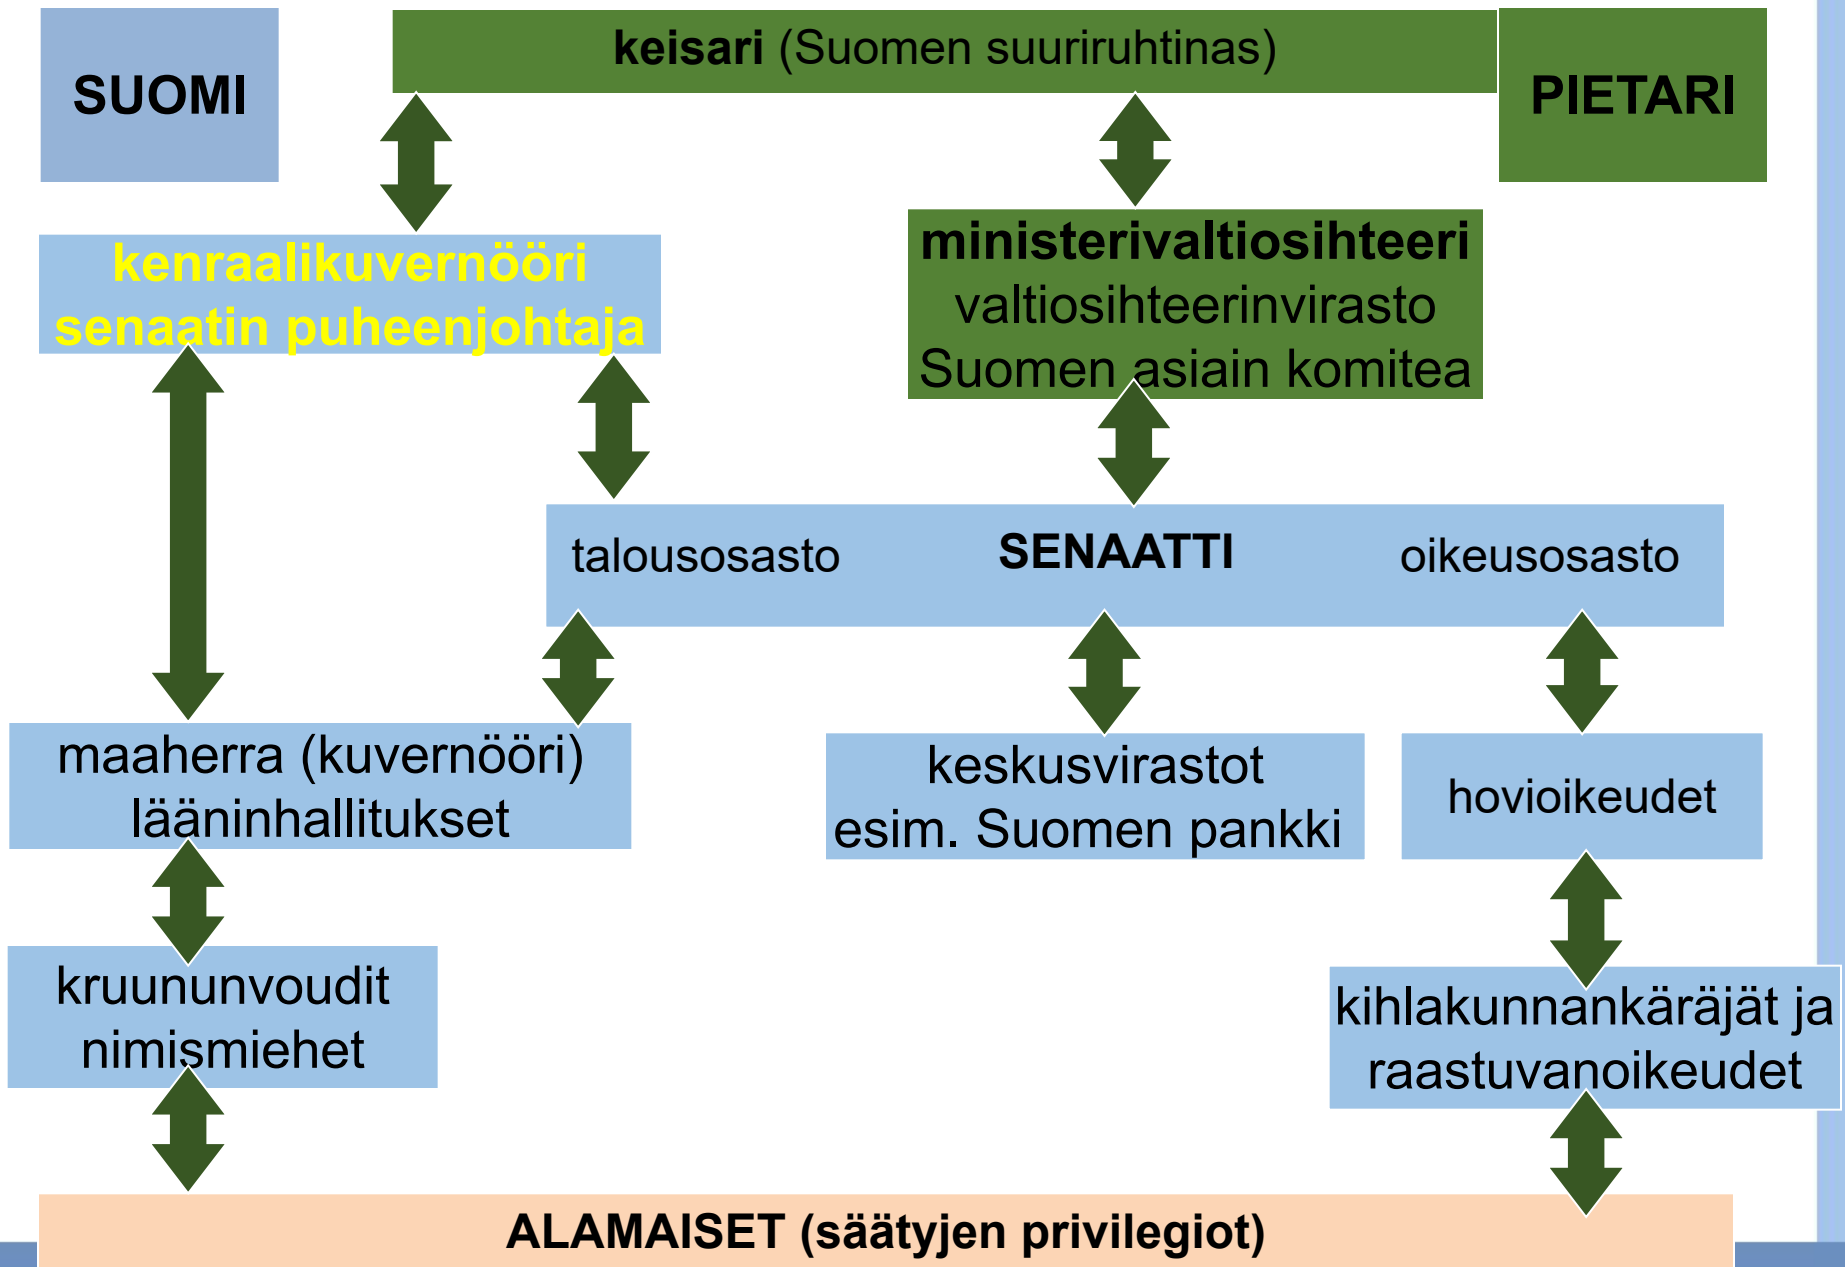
SUOMI

keisari (Suomen suuriruhtinas)

PIETARI

kenraalikuvernööri
senaatin puheenjohtaja

ministerivaltiosihteeri
valtiosihteerinvirasto
Suomen asiain komitea

talousosasto

SENAATTI

oikeusosasto

maaherra (kuvernööri)
lääninhallitukset

keskusvirastot
esim. Suomen pankki

hovioikeudet

kruununvoudit
nimismiehet

kihlakunnankäräjät ja
raastuvanoikeudet

ALAMAISET (säätyjen privilegiot)